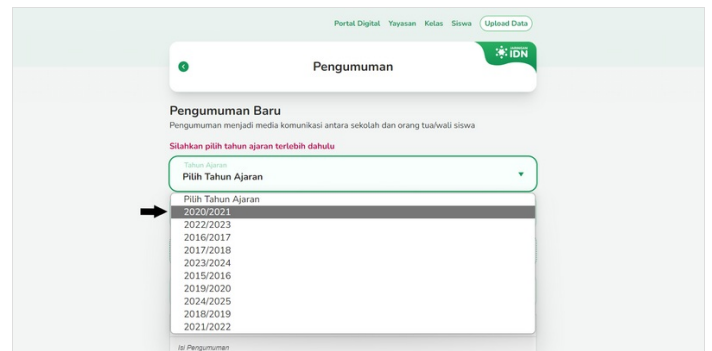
Portal Digital Yayasan Kelas Siswa Upload Data

IDN

Pengumuman

Pengumuman Baru
Pengumuman menjadi media komunikasi antara sekolah dan orang tua/wali siswa

Silahkan pilih tahun ajaran terlebih dahulu

Tahun Ajaran
Pilih Tahun Ajaran

Pilih Tahun Ajaran
2020/2021
2022/2023
2016/2017
2017/2018
2023/2024
2015/2016
2019/2020
2024/2025
2018/2019
2021/2022

Isi Pengumuman